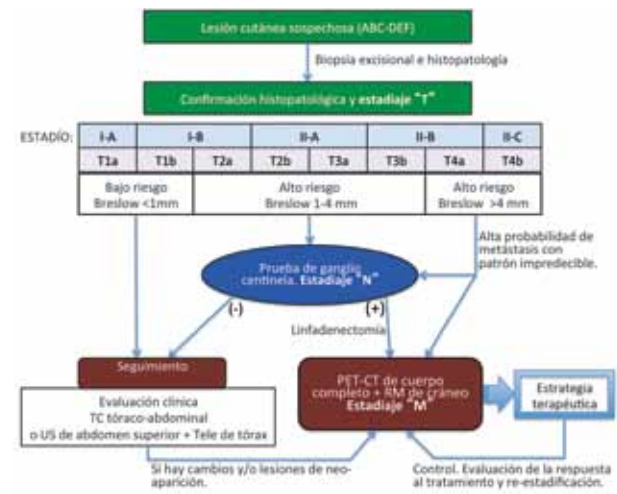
Lesión cutánea sospechosa (ABC-DEF)

Biopsia excisional e histopatología

Confirmación histopatológica y estadiaje "T"

| ESTADÍO: | I-A | I-B | | II-A | | II-B | | II-C |
|---|---|---|---|---|---|---|---|---|
| | T1a | T1b | T2a | T2b | T3a | T3b | T4a | T4b |

Bajo riesgo Breslow <1mm

Alto riesgo Breslow 1-4 mm

Alto riesgo Breslow >4 mm

Alta probabilidad de metástasis con patrón impredecible.

Prueba de ganglio centinela. Estadiaje "N"

(-)

(+)

Linfadenectomía

Seguimiento

Evaluación clínica
TC tóraco-abdominal
o US de abdomen superior + Tele de tórax

PET-CT de cuerpo completo + RM de cráneo
Estadiaje "M"

Estrategia terapéutica

Si hay cambios y/o lesiones de neo-aparición.

Control. Evaluación de la respuesta al tratamiento y re-estadificación.